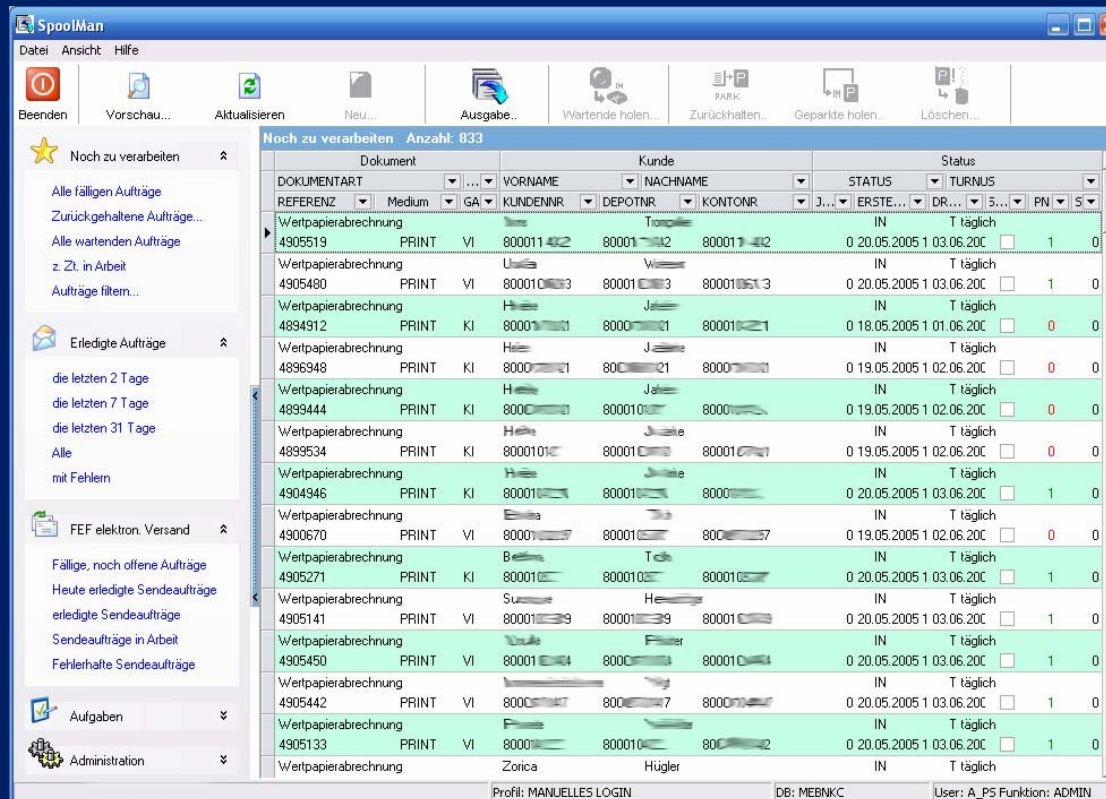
SpoolMan

Datei Ansicht Hilfe

Beenden Vorschau... Aktualisieren Neu... Ausgabe.. Wartende holen... Zurückhalten.. Geparkte holen.. Löschen...

Noch zu verarbeiten

Alle fälligen Aufträge
Zurückgehaltene Aufträge...
Alle wartenden Aufträge
z. Zt. in Arbeit
Aufträge filtern...

Erledigte Aufträge

die letzten 2 Tage
die letzten 7 Tage
die letzten 31 Tage
Alle
mit Fehlern

FEF elektron. Versand

Fällige, noch offene Aufträge
Heute erledigte Sendeaufträge
erledigte Sendeaufträge
Sendeaufträge in Arbeit
Fehlerhafte Sendeaufträge

Aufgaben

Administration

Noch zu verarbeiten Anzahl: 833

| Dokument | | | Kunde | | | Status | | | |
|---|---|---|---|---|---|---|---|---|---|
| DOKUMENTART | | ... | VORNAME | NACHNAME | | STATUS | TURNUS | | |
| REFERENZ | Medium | GA | KUNDENNR | DEPOTNR | KONTONR | J... ERSTE... | DR... | 5... PN | S |
| Wertpapierabrechnung | | | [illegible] | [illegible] | | IN | T täglich | | |
| 4905519 | PRINT | VI | 800011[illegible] | 80001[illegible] | 80001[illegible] | 0 20.05.2005 1 03.06.20C | | 1 | 0 |
| Wertpapierabrechnung | | | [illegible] | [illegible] | | IN | T täglich | | |
| 4905480 | PRINT | VI | 80001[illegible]3 | 80001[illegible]3 | 80001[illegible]3 | 0 20.05.2005 1 03.06.20C | | 1 | 0 |
| Wertpapierabrechnung | | | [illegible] | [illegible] | | IN | T täglich | | |
| 4894912 | PRINT | KI | 8000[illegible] | 8000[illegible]1 | 80001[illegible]1 | 0 18.05.2005 1 01.06.20C | | 0 | 0 |
| Wertpapierabrechnung | | | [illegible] | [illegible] | | IN | T täglich | | |
| 4896948 | PRINT | KI | 8000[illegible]1 | 80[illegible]21 | 8000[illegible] | 0 19.05.2005 1 02.06.20C | | 0 | 0 |
| Wertpapierabrechnung | | | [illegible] | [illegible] | | IN | T täglich | | |
| 4899444 | PRINT | KI | 800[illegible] | 800010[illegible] | 8000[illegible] | 0 19.05.2005 1 02.06.20C | | 0 | 0 |
| Wertpapierabrechnung | | | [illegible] | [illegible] | | IN | T täglich | | |
| 4899534 | PRINT | KI | 800010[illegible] | 80001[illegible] | 80001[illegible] | 0 19.05.2005 1 02.06.20C | | 0 | 0 |
| Wertpapierabrechnung | | | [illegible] | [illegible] | | IN | T täglich | | |
| 4904946 | PRINT | KI | 80001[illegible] | 80001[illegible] | 8000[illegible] | 0 20.05.2005 1 03.06.20C | | 1 | 0 |
| Wertpapierabrechnung | | | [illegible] | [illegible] | | IN | T täglich | | |
| 4900670 | PRINT | VI | 80001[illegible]7 | 80001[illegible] | 80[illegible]57 | 0 19.05.2005 1 02.06.20C | | 0 | 0 |
| Wertpapierabrechnung | | | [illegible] | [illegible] | | IN | T täglich | | |
| 4905271 | PRINT | KI | 80001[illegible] | 800010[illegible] | 80001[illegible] | 0 20.05.2005 1 03.06.20C | | 1 | 0 |
| Wertpapierabrechnung | | | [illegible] | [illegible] | | IN | T täglich | | |
| 4905141 | PRINT | VI | 80001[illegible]9 | 80001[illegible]9 | 80001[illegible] | 0 20.05.2005 1 03.06.20C | | 1 | 0 |
| Wertpapierabrechnung | | | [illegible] | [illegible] | | IN | T täglich | | |
| 4905450 | PRINT | VI | 80001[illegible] | 8000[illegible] | 80001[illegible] | 0 20.05.2005 1 03.06.20C | | 1 | 0 |
| Wertpapierabrechnung | | | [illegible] | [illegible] | | IN | T täglich | | |
| 4905442 | PRINT | VI | 800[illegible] | 800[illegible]7 | 8000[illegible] | 0 20.05.2005 1 03.06.20C | | 1 | 0 |
| Wertpapierabrechnung | | | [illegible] | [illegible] | | IN | T täglich | | |
| 4905133 | PRINT | VI | 8000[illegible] | 800010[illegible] | 80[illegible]2 | 0 20.05.2005 1 03.06.20C | | 1 | 0 |
| Wertpapierabrechnung | | | Zorica | Hügler | | IN | T täglich | | |

Profil: MANUELLES LOGIN DB: MEBNKC User: A_PS Funktion: ADMIN